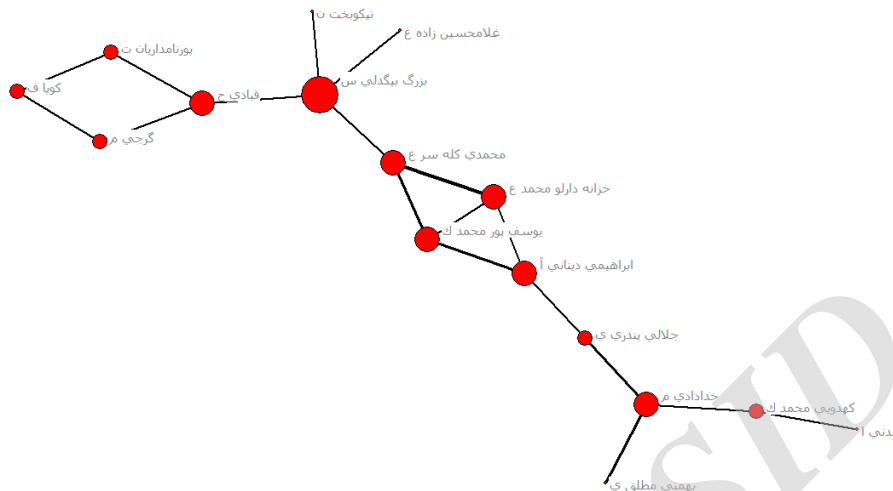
نيکوبخت ن
غلامحسين زاده ع
پورنامداريان ت
کوپا ف
قبادي ح
بزرگ بيگدلي س
گرجي م
محمدي کله سر ع
خزانه دارلو محمد ع
يوسف پور محمد ک
ابراهيمي ديناني آ
جلالي پندري ي
خدادادي م
کهدويي محمد ک
مدني ا
بهمني مطلق ي
SID